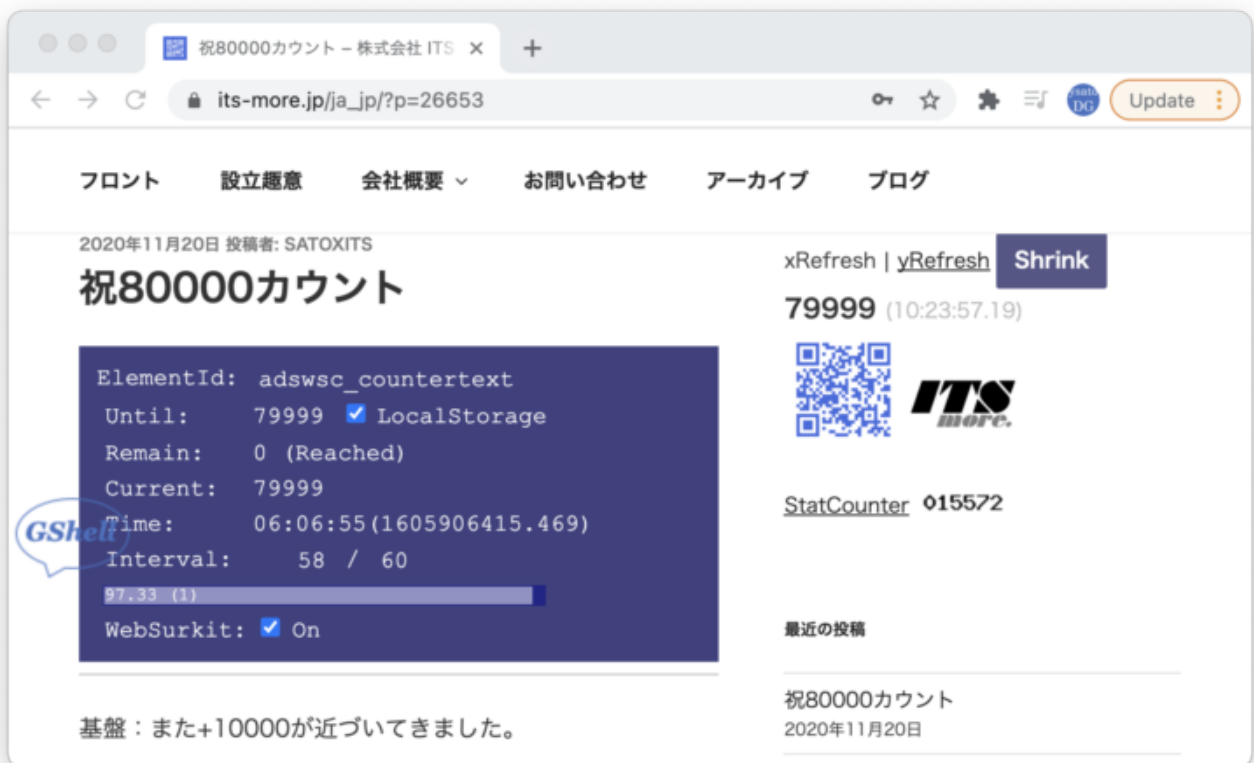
祝80000カウント – 株式会社 ITS ×
+

its-more.jp/ja_jp/?p=26653

Update

フロント 設立趣意 会社概要 お問い合わせ アーカイブ ブログ

2020年11月20日 投稿者: SATOXITS

祝80000カウント

ElementId: adswsc_countertext
Until: 79999 LocalStorage
Remain: 0 (Reached)
Current: 79999
Time: 06:06:55(1605906415.469)
Interval: 58 / 60
97.33 (1)
WebSurkit: On

GShell

基盤：また+10000が近づいてきました。

xRefresh | yRefresh Shrink

79999 (10:23:57.19)

ITS more.

StatCounter 015572

最近の投稿

祝80000カウント
2020年11月20日